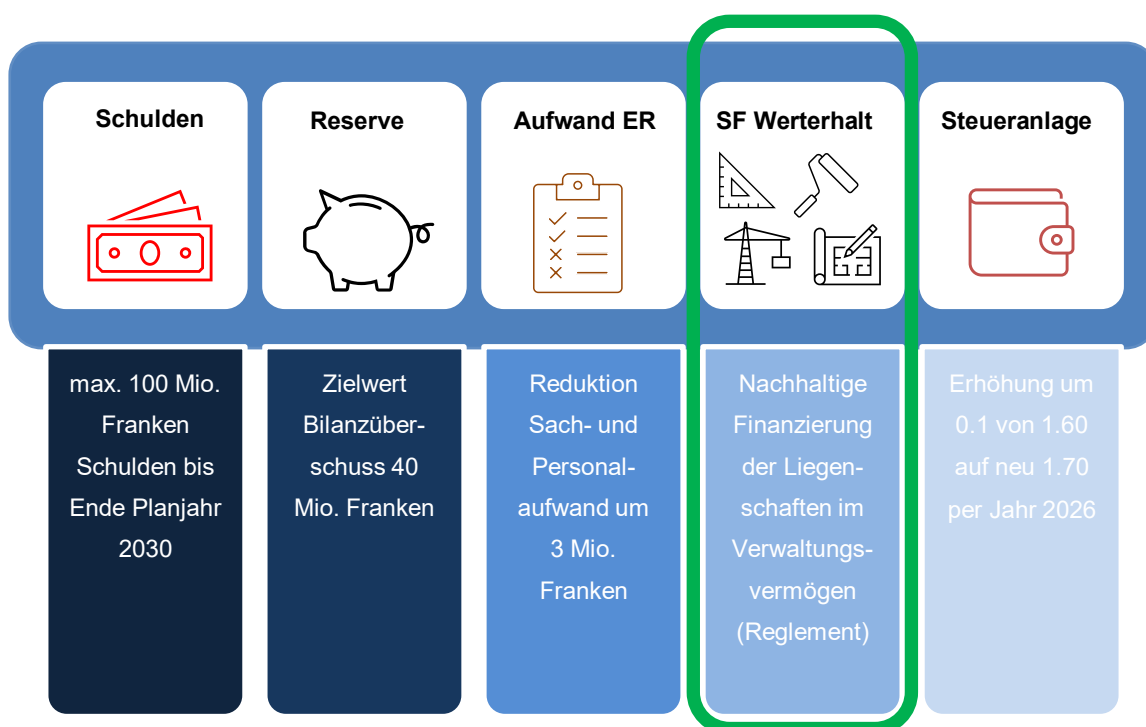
Schulden

Reserve

Aufwand ER

SF Werterhalt

Steueranlage

max. 100 Mio. Franken Schulden bis Ende Planjahr 2030

Zielwert Bilanzüberschuss 40 Mio. Franken

Reduktion Sach- und Personalaufwand um 3 Mio. Franken

Nachhaltige Finanzierung der Liegenschaften im Verwaltungsvermögen (Reglement)

Erhöhung um 0.1 von 1.60 auf neu 1.70 per Jahr 2026